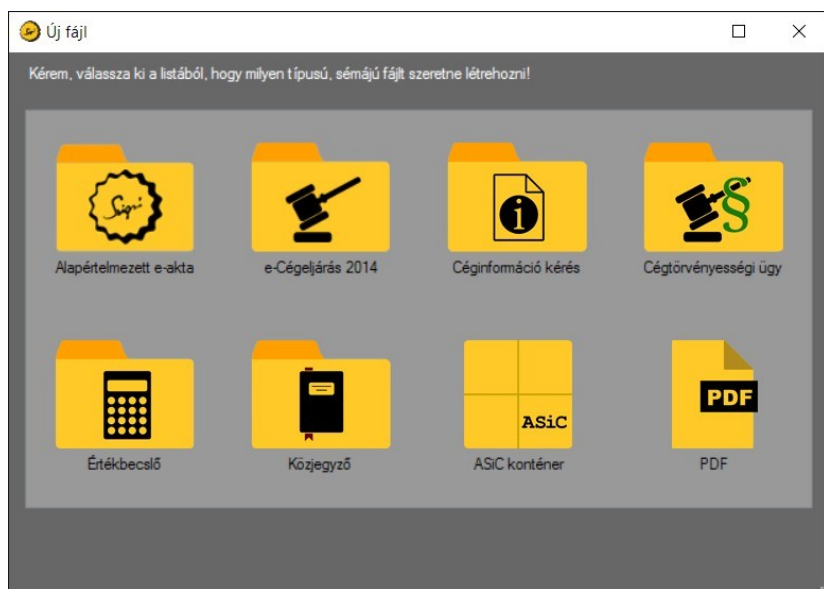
Új fájl

Kérem, válassza ki a listából, hogy milyen típusú, sémájú fájlt szeretne létrehozni!

Sign

Alapértelmezett e-akta

e-Cégeljárás 2014

Céginformáció kérés

Cégtörvényességi ügy

Értékbecslő

Közjegyző

ASiC

ASiC konténer

PDF

PDF